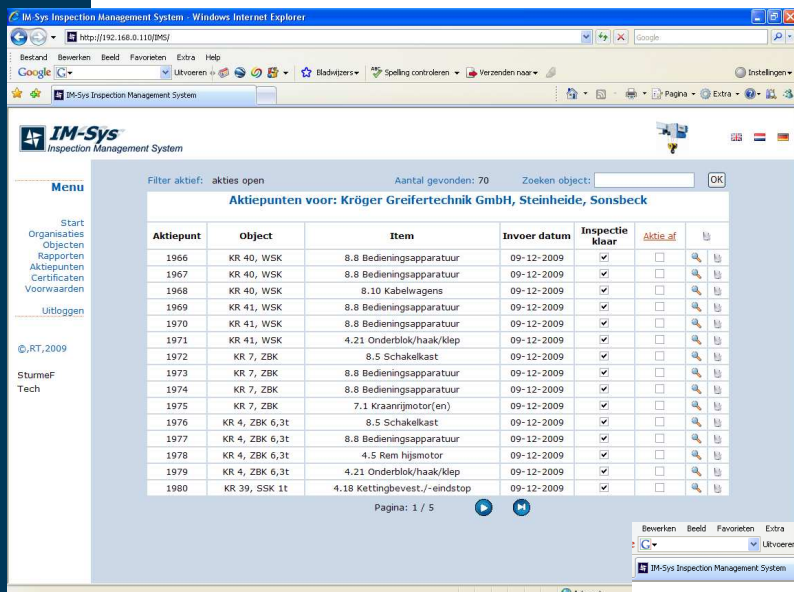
IM-Sys Inspection Management System - Windows Internet Explorer

http://192.168.0.110/IMS/

Google

Bestand Bewerken Beeld Favorieten Extra Help

Google G Uitvoeren Bladwijzers Spelling controleren Verzenden naar Instellingen

IM-Sys Inspection Management System

Pagina Extra

IM-Sys Inspection Management System

Menu

Start
Organisaties
Objecten
Rapporten
Aktiepunten
Certificaten
Voorwaarden

Uitloggen

©,RT,2009

SturmeF
Tech

Filter aktief: akties open Aantal gevonden: 70 Zoeken object: OK

Aktiepunten voor: Kröger Greifertechnik GmbH, Steinheide, Sonsbeck

| Aktiepunt | Object | Item | Invoer datum | Inspectie klaar | Aktie af | |
|---|---|---|---|---|---|---|
| 1966 | KR 40, WSK | 8.8 Bedieningsapparatuur | 09-12-2009 | ✔ | | |
| 1967 | KR 40, WSK | 8.8 Bedieningsapparatuur | 09-12-2009 | ✔ | | |
| 1968 | KR 40, WSK | 8.10 Kabelwagens | 09-12-2009 | ✔ | | |
| 1969 | KR 41, WSK | 8.8 Bedieningsapparatuur | 09-12-2009 | ✔ | | |
| 1970 | KR 41, WSK | 8.8 Bedieningsapparatuur | 09-12-2009 | ✔ | | |
| 1971 | KR 41, WSK | 4.21 Onderblok/haak/klep | 09-12-2009 | ✔ | | |
| 1972 | KR 7, ZBK | 8.5 Schakelkast | 09-12-2009 | ✔ | | |
| 1973 | KR 7, ZBK | 8.8 Bedieningsapparatuur | 09-12-2009 | ✔ | | |
| 1974 | KR 7, ZBK | 8.8 Bedieningsapparatuur | 09-12-2009 | ✔ | | |
| 1975 | KR 7, ZBK | 7.1 Kraanrijmotor(en) | 09-12-2009 | ✔ | | |
| 1976 | KR 4, ZBK 6,3t | 8.5 Schakelkast | 09-12-2009 | ✔ | | |
| 1977 | KR 4, ZBK 6,3t | 8.8 Bedieningsapparatuur | 09-12-2009 | ✔ | | |
| 1978 | KR 4, ZBK 6,3t | 4.5 Rem hijsmotor | 09-12-2009 | ✔ | | |
| 1979 | KR 4, ZBK 6,3t | 4.21 Onderblok/haak/klep | 09-12-2009 | ✔ | | |
| 1980 | KR 39, SSK 1t | 4.18 Kettingbevest./-eindstop | 09-12-2009 | ✔ | | |

Pagina: 1 / 5

Bewerken Beeld Favorieten Extra
G Uitvoeren
IM-Sys Inspection Management System